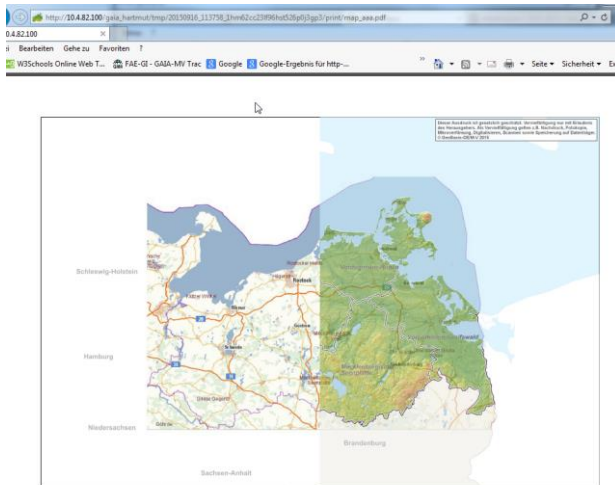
http://10.4.82.100/gaia_hartmut/tmp/20150916_113758_1hm62cc25ff96hot526p0j3gp3/print/map_aaa.pdf

0.4.82.100

Bearbeiten Gehe zu Favoriten ?

W3Schools Online Web T... FAE-GI - GAIA-MV Trac Google Google-Ergebnis für http-...

Seite Sicherheit

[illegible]

Schleswig-Holstein

Rostock

Hamburg

Niedersachsen

Brandenburg

Sachsen-Anhalt